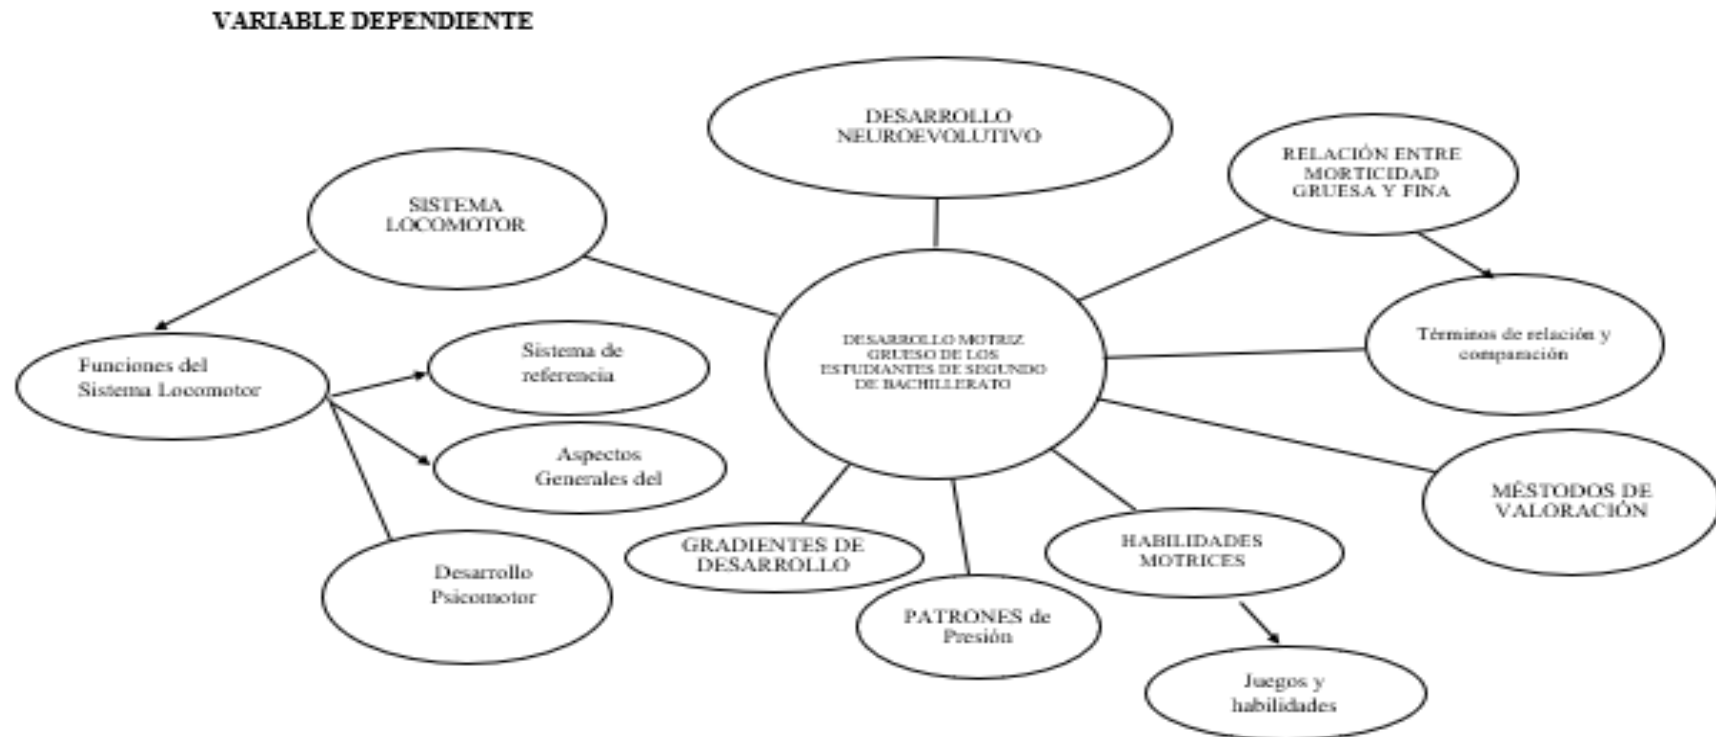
VARIABLE DEPENDIENTE

DESARROLLO NEUROEVOLUTIVO

SISTEMA LOCOMOTOR

RELACIÓN ENTRE MORTICIDAD GRUESA Y FINA

DESARROLLO MOTRIZ GRUESO DE LOS ESTUDIANTES DE SEGUNDO DE BACHILLERATO

Funciones del Sistema Locomotor

Sistema de referencia

Aspectos Generales del

Desarrollo Psicomotor

Términos de relación y comparación

MÉSTODOS DE VALORACIÓN

GRADIENTES DE DESARROLLO

PATRONES de Presión

HABILIDADES MOTRICES

Juegos y habilidades